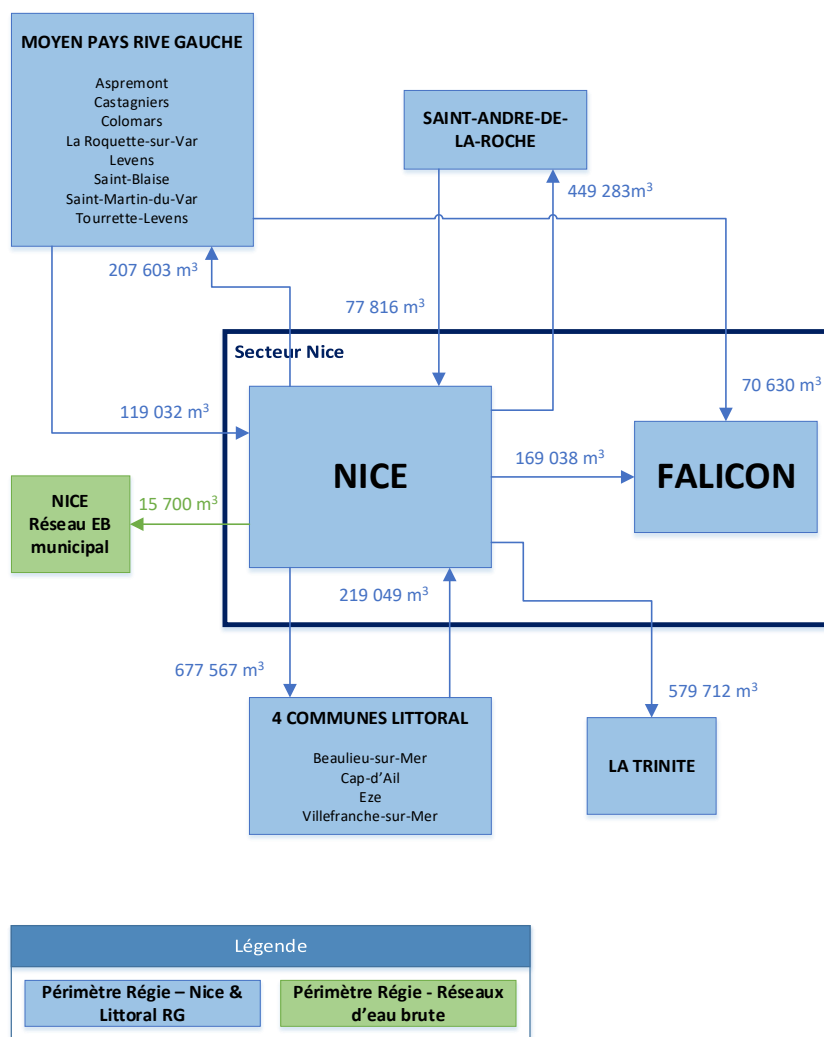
MOYEN PAYS RIVE GAUCHE

Aspremont
Castagniers
Colomars
La Roquette-sur-Var
Levens
Saint-Blaise
Saint-Martin-du-Var
Tourrette-Levens

SAINT-ANDRE-DE-LA-ROCHE

449 283m$^3$

207 603 m$^3$

77 816 m$^3$

Secteur Nice

70 630 m$^3$

119 032 m$^3$

NICE

169 038 m$^3$

FALICON

NICE Réseau EB municipal

15 700 m$^3$

219 049 m$^3$

677 567 m$^3$

579 712 m$^3$

4 COMMUNES LITTORAL

Beaulieu-sur-Mer
Cap-d'Ail
Eze
Villefranche-sur-Mer

LA TRINITE

Légende

Périmètre Régie – Nice & Littoral RG

Périmètre Régie - Réseaux d'eau brute